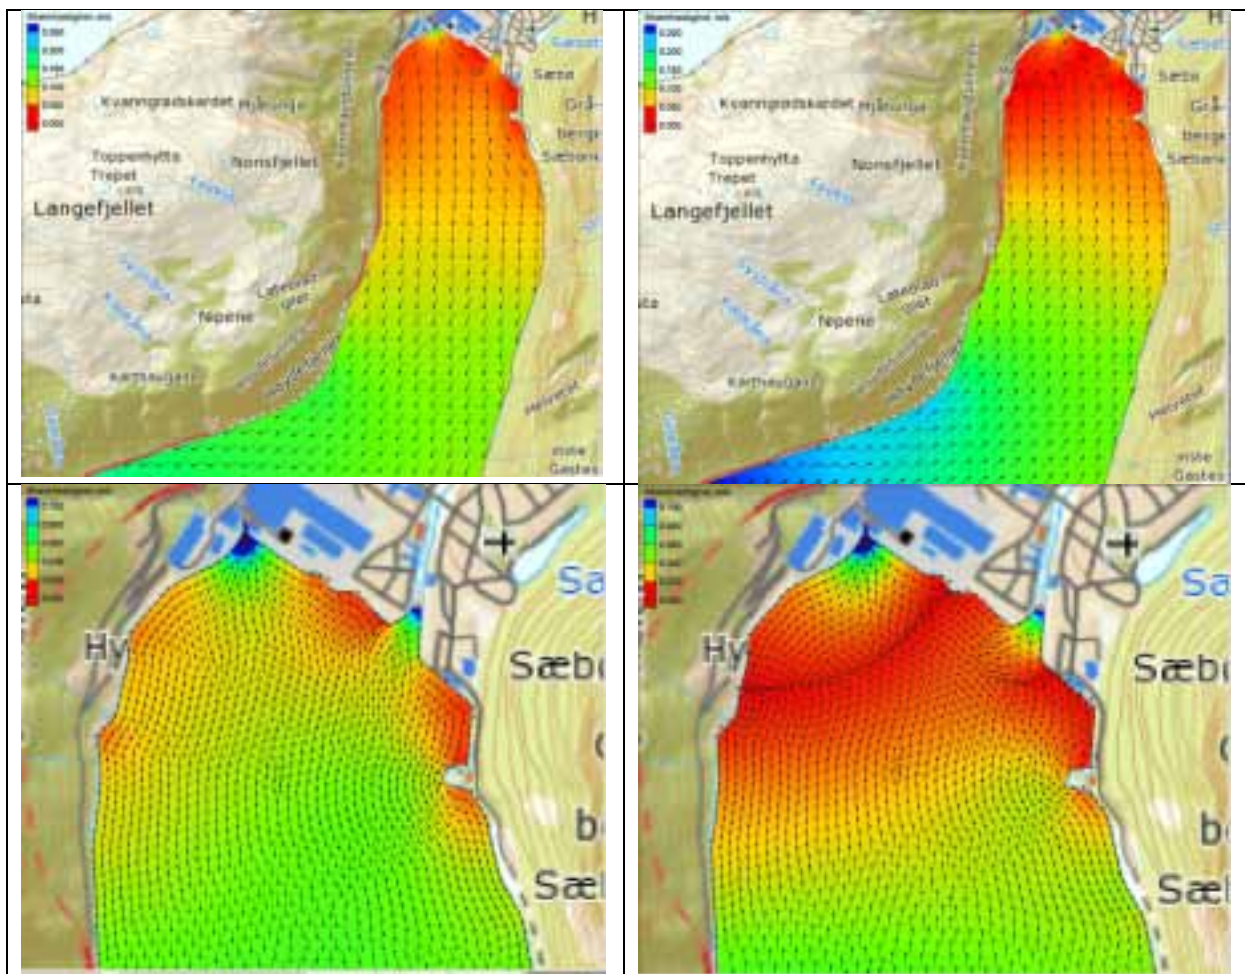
Strømhastighet m/s
0.300
0.200
0.150
0.100
0.050
0.000

Kvanngrødskardet
Hjånuglo
Toppenhytta
Trepet
Nonsfjellet
Langefjellet
Nipene
Sæta
Gr-
berge
Sæbønes
Karfreulgan
ytre
Gastes

Strømhastighet m/s
0.300
0.200
0.150
0.100
0.050
0.000

Kvanngrødskardet
Hjånuglo
Toppenhytta
Trepet
Nonsfjellet
Langefjellet
Nipene
Sæbø
Grå-
berge
Sæbønes
Karfreulgan
ytre
Gastes

Strømhastighet m/s
Hy
Sa
Sæb
b
Sæ

Strømhastighet m/s
Hy
Sa
Sæb
b
Sæ